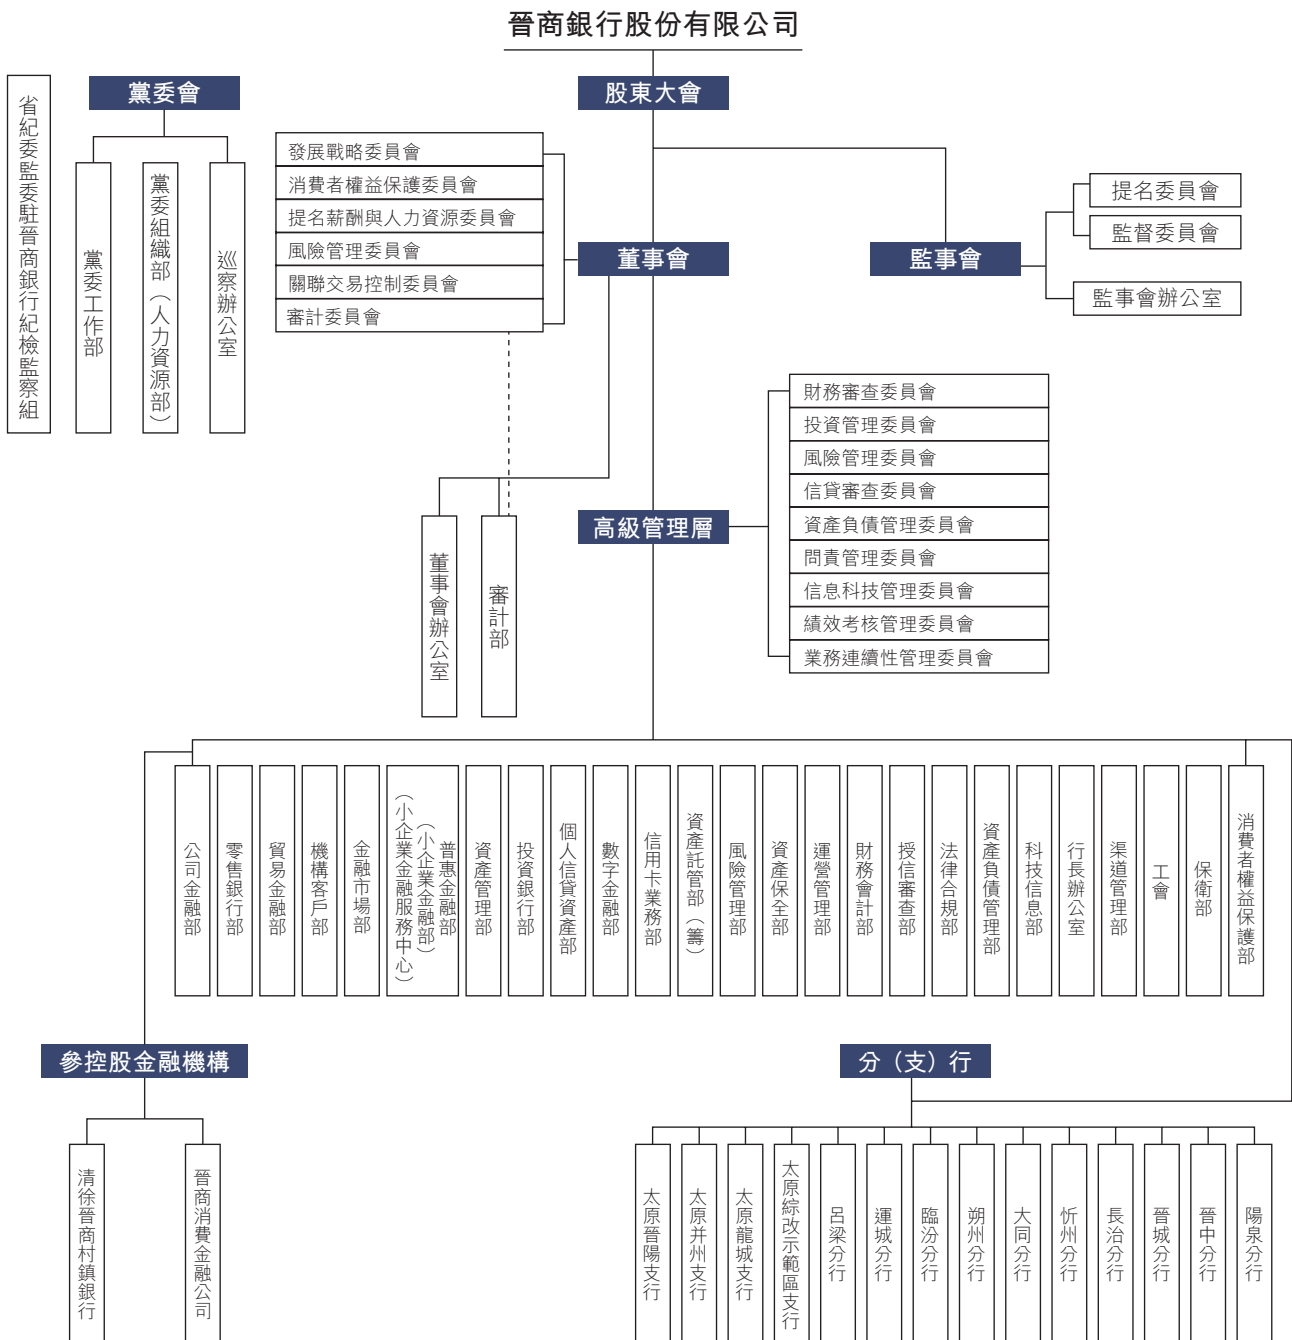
晉商銀行股份有限公司

省紀委監委駐晉商銀行紀檢監察組

黨委會

黨委工作部

黨委組織部（人力資源部）

巡察辦公室

股東大會

發展戰略委員會
消費者權益保護委員會
提名薪酬與人力資源委員會
風險管理委員會
關聯交易控制委員會
審計委員會

董事會

監事會

提名委員會
監督委員會
監事會辦公室

董事會辦公室

審計部

高級管理層

財務審查委員會
投資管理委員會
風險管理委員會
信貸審查委員會
資產負債管理委員會
問責管理委員會
信息科技管理委員會
績效考核管理委員會
業務連續性管理委員會

公司金融部
零售銀行部
貿易金融部
機構客戶部
金融市場部
普惠金融部（小企業金融部）（小企業金融服務中心）
資產管理部
投資銀行部
個人信貸資產部
數字金融部
信用卡業務部
資產託管部（籌）
風險管理部
資產保全部
運營管理部
財務會計部
授信審查部
法律合規部
資產負債管理部
科技信息部
行長辦公室
渠道管理部
工會
保衛部
消費者權益保護部

參控股金融機構

清徐晉商村鎮銀行
晉商消費金融公司

分（支）行

太原晉陽支行
太原并州支行
太原龍城支行
太原綜改示範區支行
呂梁分行
運城分行
臨汾分行
朔州分行
大同分行
忻州分行
長治分行
晉城分行
晉中分行
陽泉分行